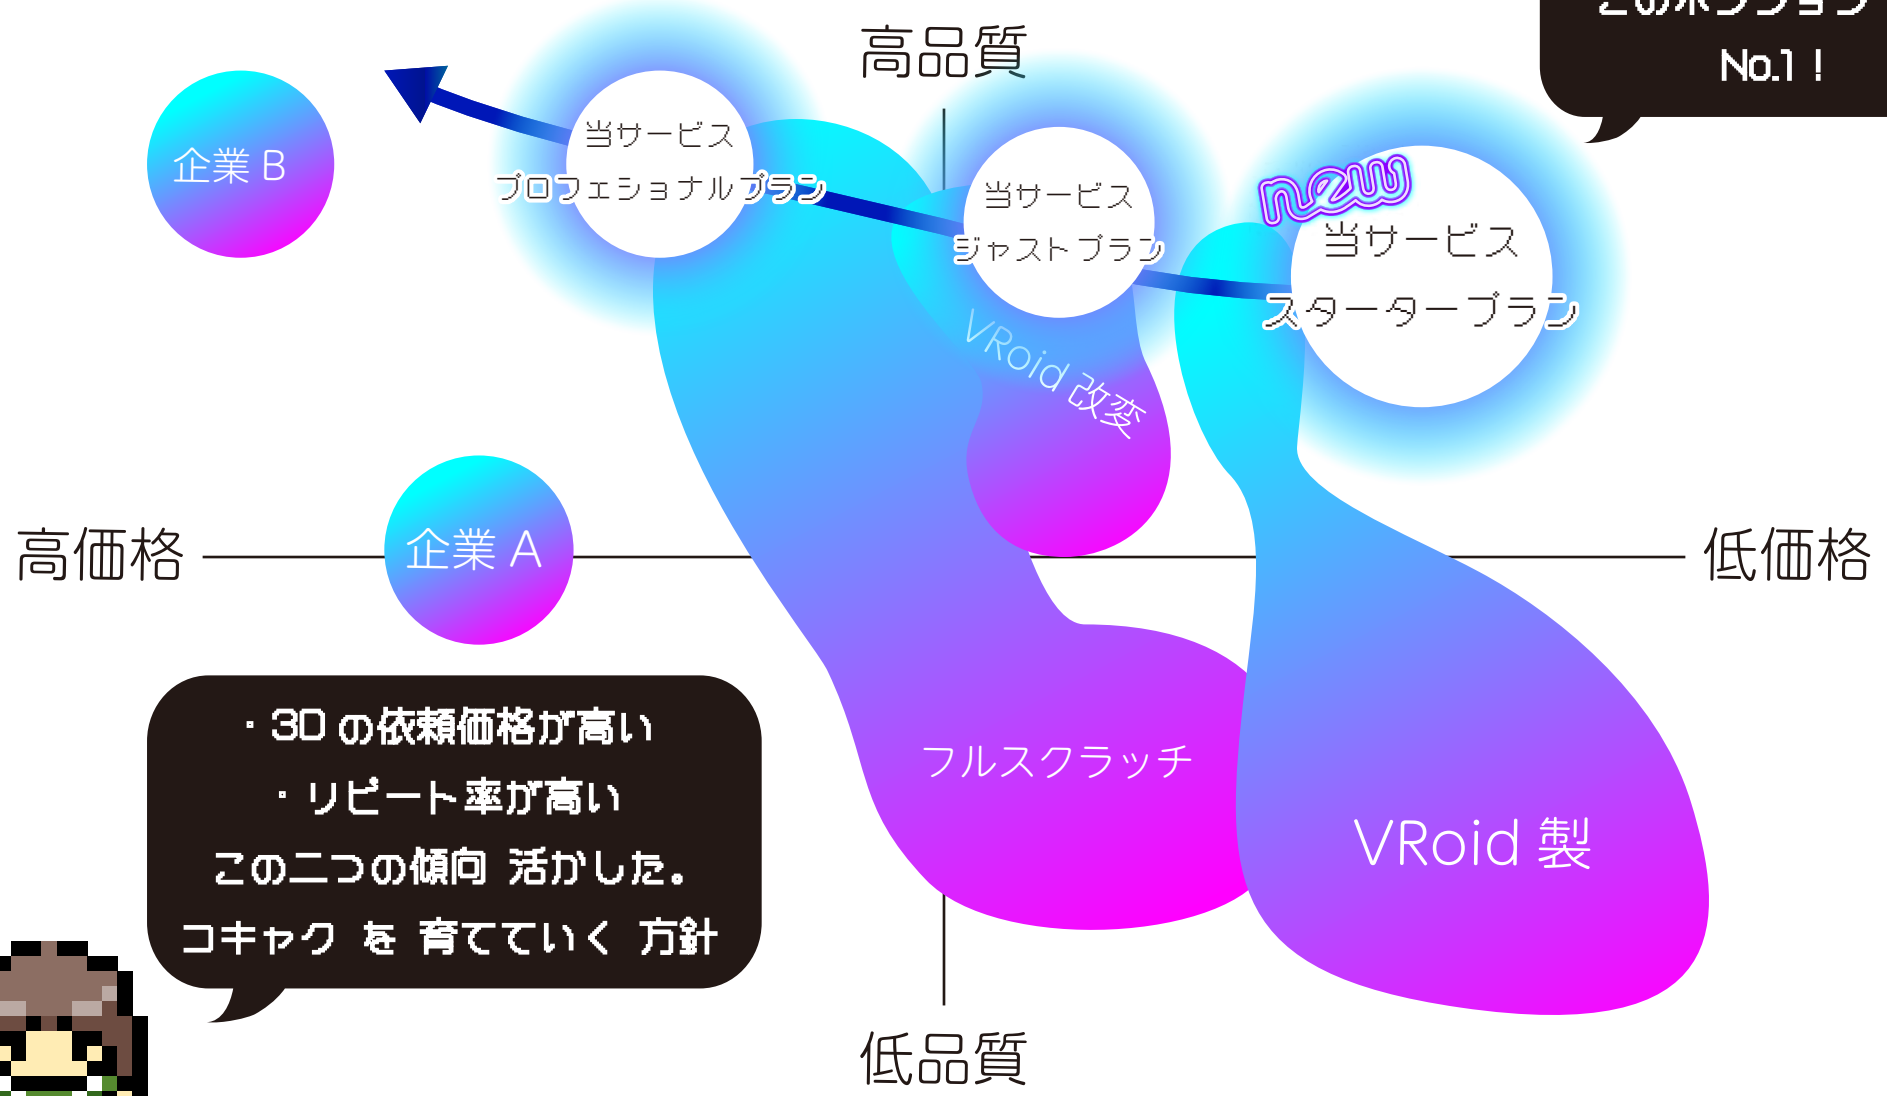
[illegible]
No.1！

高品質

企業 B

当サービス
プロフェショナルプラン

当サービス
ジャストプラン

new
当サービス
スタータープラン

VRoid 改変

高価格

企業 A

低価格

・3D の依頼価格が高い
・リピート率が高い
この二つの傾向 活かした。
コキャク を 育てていく 方針

フルスクラッチ

VRoid 製

低品質